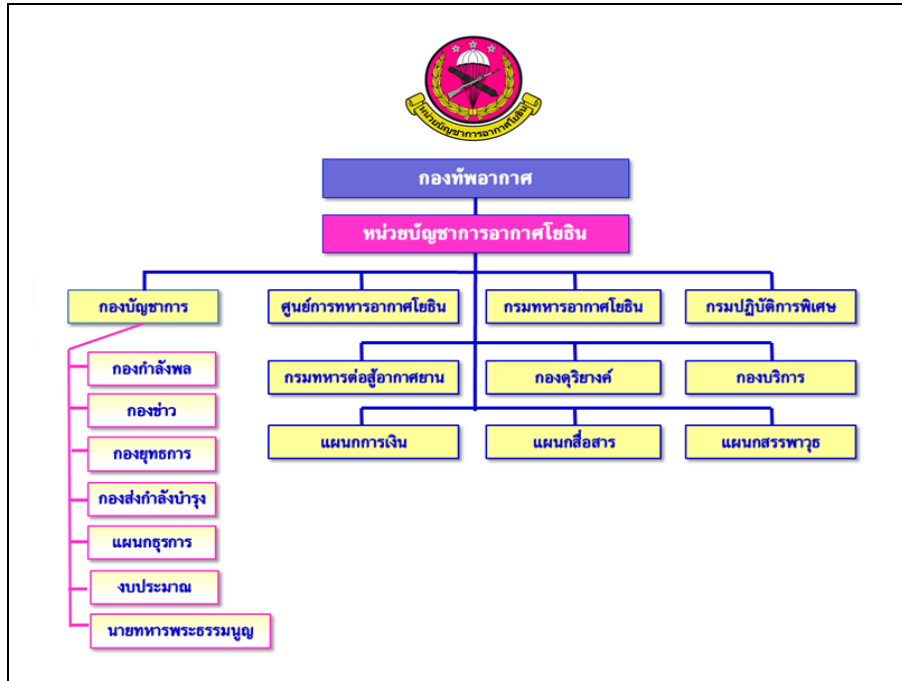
หน่วยบัญชาการอากาศโยธิน

กองทัพอากาศ

หน่วยบัญชาการอากาศโยธิน

กองบัญชาการ

ศูนย์การทหารอากาศโยธิน

กรมทหารอากาศโยธิน

กรมปฏิบัติการพิเศษ

กองกำลังพล

กองข่าว

กองยุทธการ

กองส่งกำลังบำรุง

แผนกธุรการ

งบประมาณ

นายทหารพระธรรมนูญ

กรมทหารต่อสู้อากาศยาน

กองดุริยางค์

กองบริการ

แผนกการเงิน

แผนกสื่อสาร

แผนกสรรพาวุธ